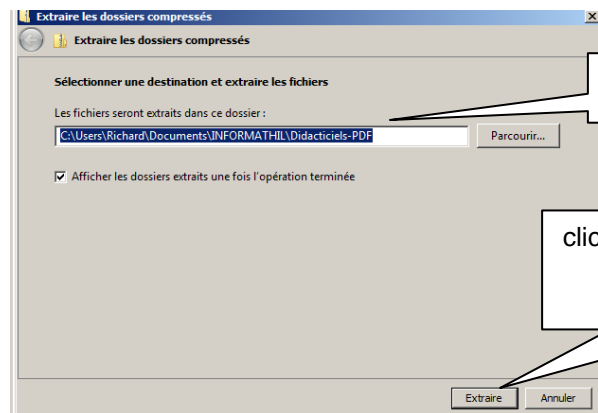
Extraire les dossiers compressés

Extraire les dossiers compressés

Sélectionner une destination et extraire les fichiers

Les fichiers seront extraits dans ce dossier :

C:\Users\Richard\Documents\INFORMATHIL\Didacticiels-PDF

Parcourir...

Afficher les dossiers extraits une fois l'opération terminée

clic

Extraire

Annuler